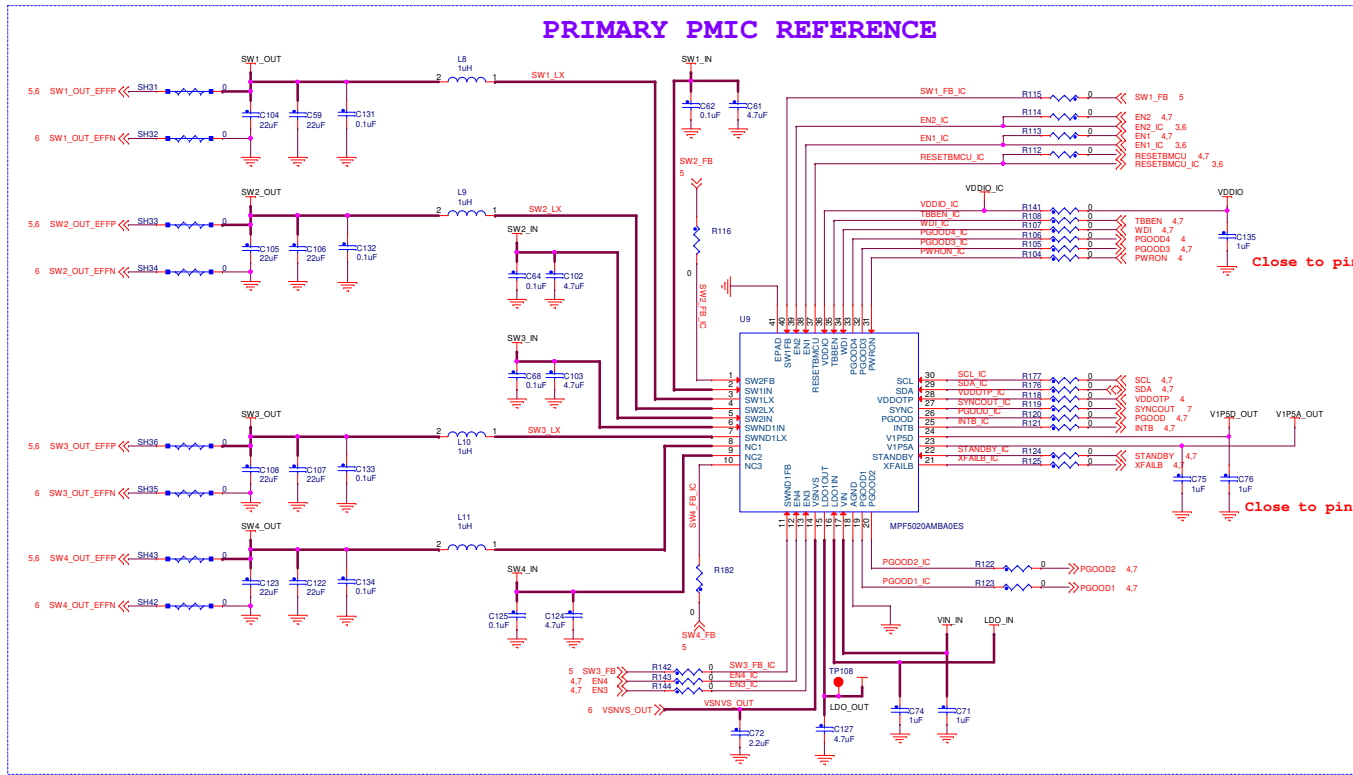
PRIMARY PMIC REFERENCE

SW1_OUT
5,6 SW1_OUT_EFFP SH31 0
6 SW1_OUT_EFFN SH32 0
C104 22uF C59 22uF C131 0.1uF
L8 1uH 2 1 SW1_LX
SW1_IN
C62 0.1uF C61 4.7uF
SW2_FB 5
R116 0
SW2_FB_IC

SW2_OUT
5,6 SW2_OUT_EFFP SH33 0
6 SW2_OUT_EFFN SH34 0
C105 22uF C106 22uF C132 0.1uF
L9 1uH 2 1 SW2_LX
SW2_IN
C64 0.1uF C102 4.7uF
SW3_IN
C68 0.1uF C103 4.7uF

SW3_OUT
5,6 SW3_OUT_EFFP SH36 0
6 SW3_OUT_EFFN SH35 0
C108 22uF C107 22uF C133 0.1uF
L10 1uH 2 1 SW3_LX

SW4_OUT
5,6 SW4_OUT_EFFP SH43 0
6 SW4_OUT_EFFN SH42 0
C123 22uF C122 22uF C134 0.1uF
L11 1uH 2 1
SW4_IN
C125 0.1uF C124 4.7uF
SW4_FB_IC
R182 0
SW4_FB 5

SW1_FB_IC R115 0 SW1_FB 5
R114 0 EN2 4,7
EN2_IC EN2_IC 3,6
R113 0 EN1 4,7
EN1_IC EN1_IC 3,6
R112 0 RESETBMCU 4,7
RESETBMCU_IC RESETBMCU_IC 3,6
VDDIO_IC VDDIO
VDDIO_IC R141 0
TBBEN_IC R108 0 TBBEN 4,7
WDI_IC R107 0 WDI 4,7
PGOOD4_IC R106 0 PGOOD4 4
PGOOD3_IC R105 0 PGOOD3 4,7
PWRON_IC R104 0 PWRON 4
C135 1uF
Close to pin

U9
41 40 39 38 37 36 35 34 33 32 31
EPAD SW1FB EN2 EN1 RESETBMCU VDDIO TBBEN WDI PGOOD4 PGOOD3 PWRON
1 SW2FB
2 SW1IN
3 SW1LX
4 SW2LX
5 SW2IN
6 SWND1IN
7 SWND1LX
8 NC1
9 NC2
10 NC3
SCL 30
SDA 29
VDDOTP 28
SYNC 27
PGOOD 26
INTB 25
V1P5D 24
V1P5A 23
STANDBY 22
XFAILB 21
SWND1FB SW3FB EN4 EN3 VSNVS LDO1OUT LDO1IN VIN AGND PGOOD1 PGOOD2
11 12 13 14 15 16 17 18 19 20
MPF5020AMBA0ES

SCL_IC R177 0 SCL 4,7
SDA_IC R176 0 SDA 4,7
VDDOTP_IC R118 0 VDDOTP 4
SYNCOUT_IC R119 0 SYNCOUT 7
PGOOD_IC R120 0 PGOOD 4,7
INTB_IC R121 0 INTB 4,7
V1P5D_OUT V1P5A_OUT
STANDBY_IC R124 0 STANDBY 4,7
XFAILB_IC R125 0 XFAILB 4,7
C75 1uF C76 1uF
Close to pin

PGOOD2_IC R122 0 PGOOD2 4,7
PGOOD1_IC R123 0 PGOOD1 4,7

5 SW3_FB R142 0 SW3_FB_IC
4,7 EN4 R143 0 EN4_IC
4,7 EN3 R144 0 EN3_IC
6 VSNVS_OUT VSNVS_OUT
C72 2.2uF
TP108
LDO_OUT
C127 4.7uF
VIN_IN LDO_IN
C74 1uF C71 1uF